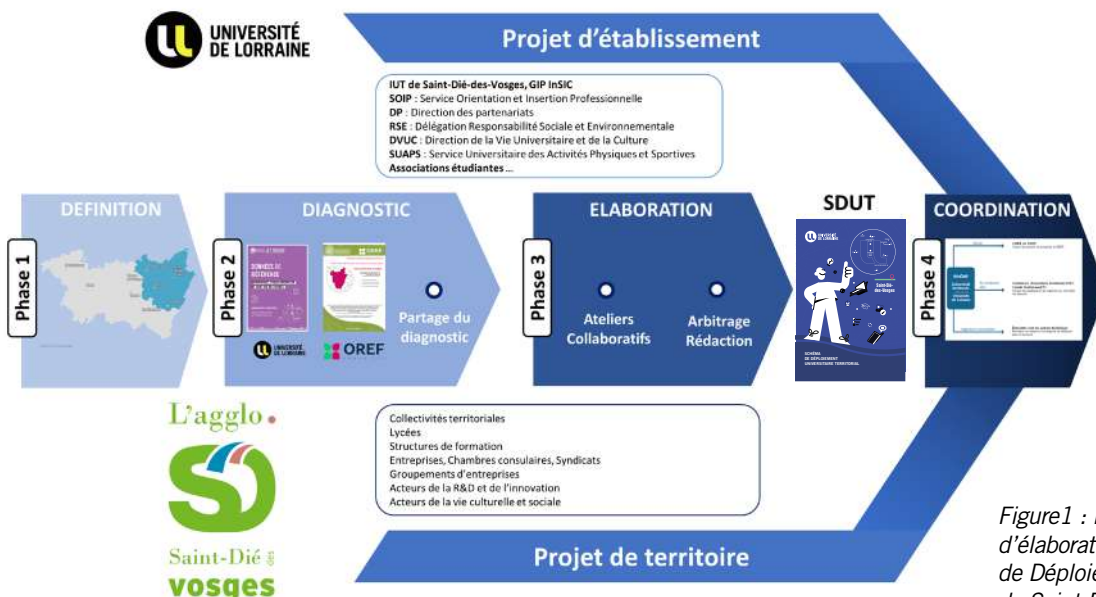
UNIVERSITÉ DE LORRAINE

Projet d'établissement

IUT de Saint-Dié-des-Vosges, GIP InSIC
SOIP : Service Orientation et Insertion Professionnelle
DP : Direction des partenariats
RSE : Délégation Responsabilité Sociale et Environnementale
DVUC : Direction de la Vie Universitaire et de la Culture
SUAPS : Service Universitaire des Activités Physiques et Sportives
Associations étudiantes ...

Phase 1
DEFINITION

Phase 2
DIAGNOSTIC
DONNÉES DE DIAGNOSTIC
UNIVERSITÉ DE LORRAINE
OREF
Partage du diagnostic

Phase 3
ELABORATION
Ateliers Collaboratifs
Arbitrage Rédaction

SDUT
Saint-Dié-des-Vosges
SCHÉMA DE DÉPLOIEMENT UNIVERSITAIRE TERRITORIAL

Phase 4
COORDINATION

L'agglo.
SD
Saint-Dié des Vosges

Collectivités territoriales
Lycées
Structures de formation
Entreprises, Chambres consulaires, Syndicats
Groupements d'entreprises
Acteurs de la R&D et de l'innovation
Acteurs de la vie culturelle et sociale

Projet de territoire

Figure1 : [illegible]
d'élaborat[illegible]
de Déploie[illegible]